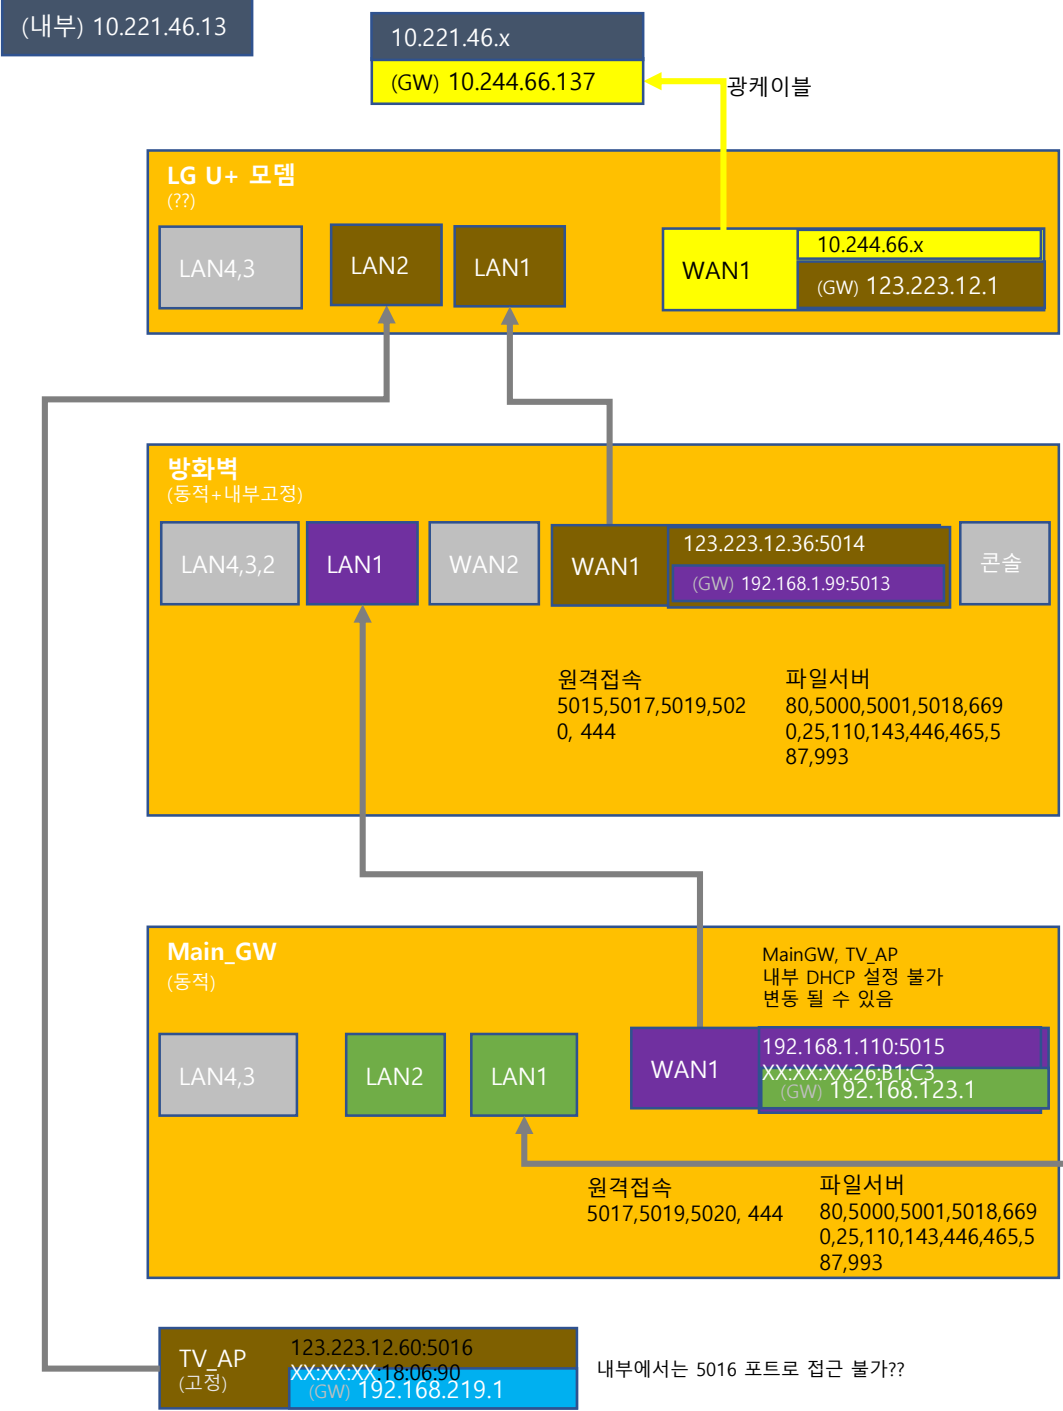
(내부) 10.221.46.13

10.221.46.x
(GW) 10.244.66.137

광케이블

LG U+ 모뎀
(??)

LAN4,3
LAN2
LAN1
WAN1
10.244.66.x
(GW) 123.223.12.1

방화벽
(동적+내부고정)

LAN4,3,2
LAN1
WAN2
WAN1
123.223.12.36:5014
(GW) 192.168.1.99:5013
콘솔

원격접속
5015,5017,5019,5020, 444

파일서버
80,5000,5001,5018,6690,25,110,143,446,465,587,993

Main_GW
(동적)

MainGW, TV_AP
내부 DHCP 설정 불가
변동 될 수 있음

LAN4,3
LAN2
LAN1
WAN1
192.168.1.110:5015
XX:XX:XX:26:B1:C3
(GW) 192.168.123.1

원격접속
5017,5019,5020, 444

파일서버
80,5000,5001,5018,6690,25,110,143,446,465,587,993

TV_AP
(고정)
123.223.12.60:5016
XX:XX:XX:18:06:90
(GW) 192.168.219.1

내부에서는 5016 포트로 접근 불가??